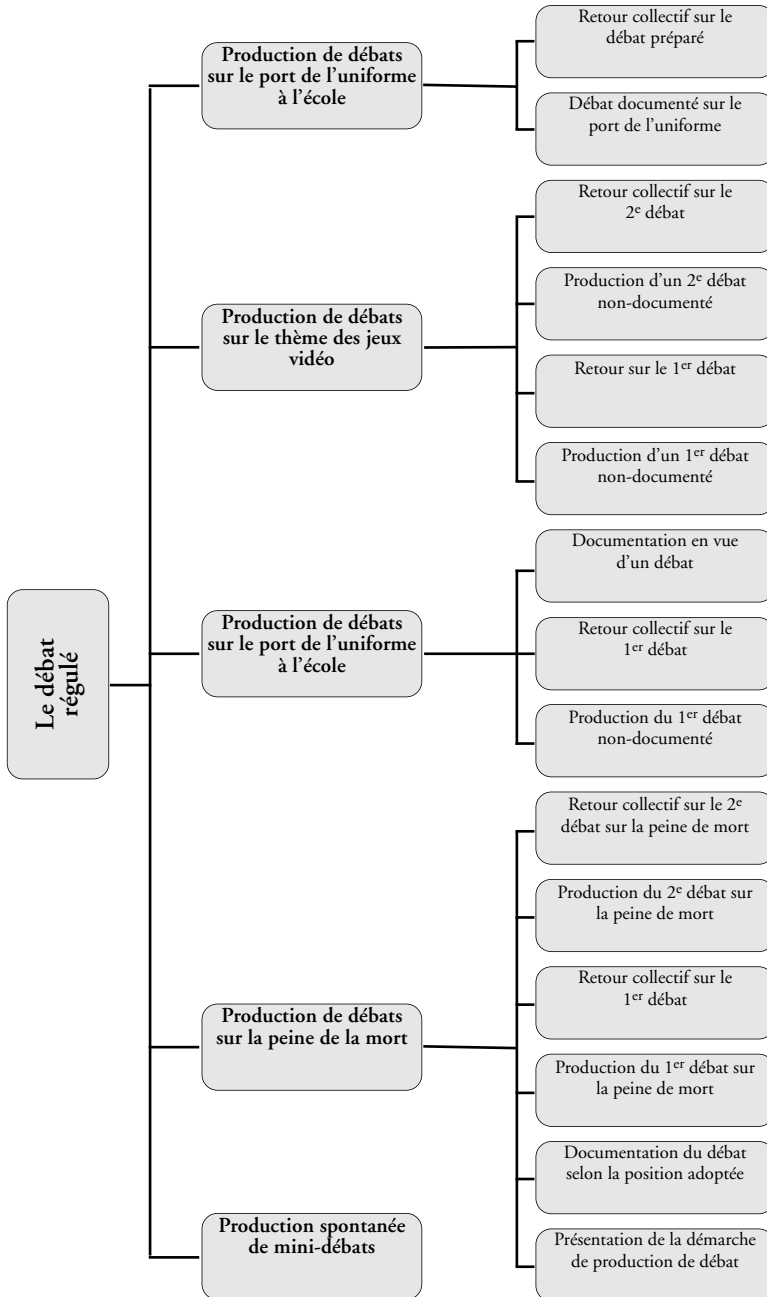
Le débat régulé

Production de débats sur le port de l'uniforme à l'école

Retour collectif sur le débat préparé

Débat documenté sur le port de l'uniforme

Production de débats sur le thème des jeux vidéo

Retour collectif sur le 2$^{e}$ débat

Production d'un 2$^{e}$ débat non-documenté

Retour sur le 1$^{er}$ débat

Production d'un 1$^{er}$ débat non-documenté

Production de débats sur le port de l'uniforme à l'école

Documentation en vue d'un débat

Retour collectif sur le 1$^{er}$ débat

Production du 1$^{er}$ débat non-documenté

Production de débats sur la peine de la mort

Retour collectif sur le 2$^{e}$ débat sur la peine de mort

Production du 2$^{e}$ débat sur la peine de mort

Retour collectif sur le 1$^{er}$ débat

Production du 1$^{er}$ débat sur la peine de mort

Documentation du débat selon la position adoptée

Présentation de la démarche de production de débat

Production spontanée de mini-débats